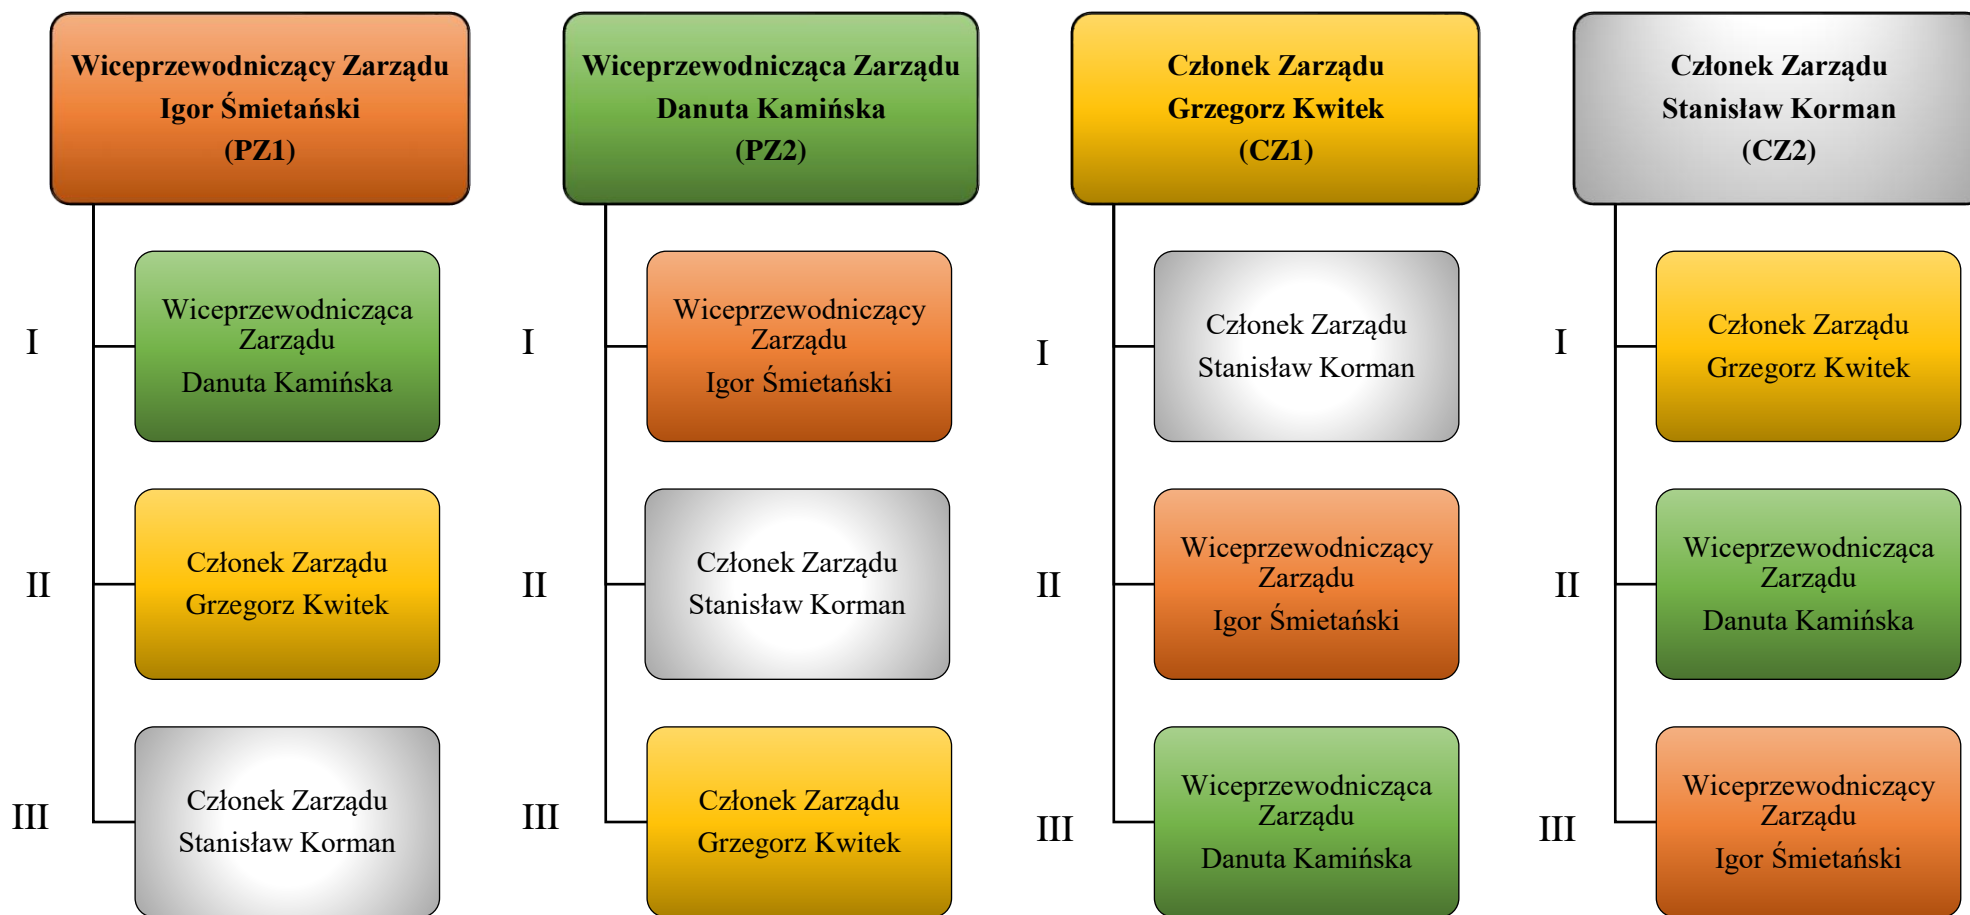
**Wiceprzewodniczący Zarządu Igor Śmietański (PZ1)**

I
Wiceprzewodnicząca Zarządu Danuta Kamińska

II
Członek Zarządu Grzegorz Kwitek

III
Członek Zarządu Stanisław Korman

**Wiceprzewodnicząca Zarządu Danuta Kamińska (PZ2)**

I
Wiceprzewodniczący Zarządu Igor Śmietański

II
Członek Zarządu Stanisław Korman

III
Członek Zarządu Grzegorz Kwitek

**Członek Zarządu Grzegorz Kwitek (CZ1)**

I
Członek Zarządu Stanisław Korman

II
Wiceprzewodniczący Zarządu Igor Śmietański

III
Wiceprzewodnicząca Zarządu Danuta Kamińska

**Członek Zarządu Stanisław Korman (CZ2)**

I
Członek Zarządu Grzegorz Kwitek

II
Wiceprzewodnicząca Zarządu Danuta Kamińska

III
Wiceprzewodniczący Zarządu Igor Śmietański